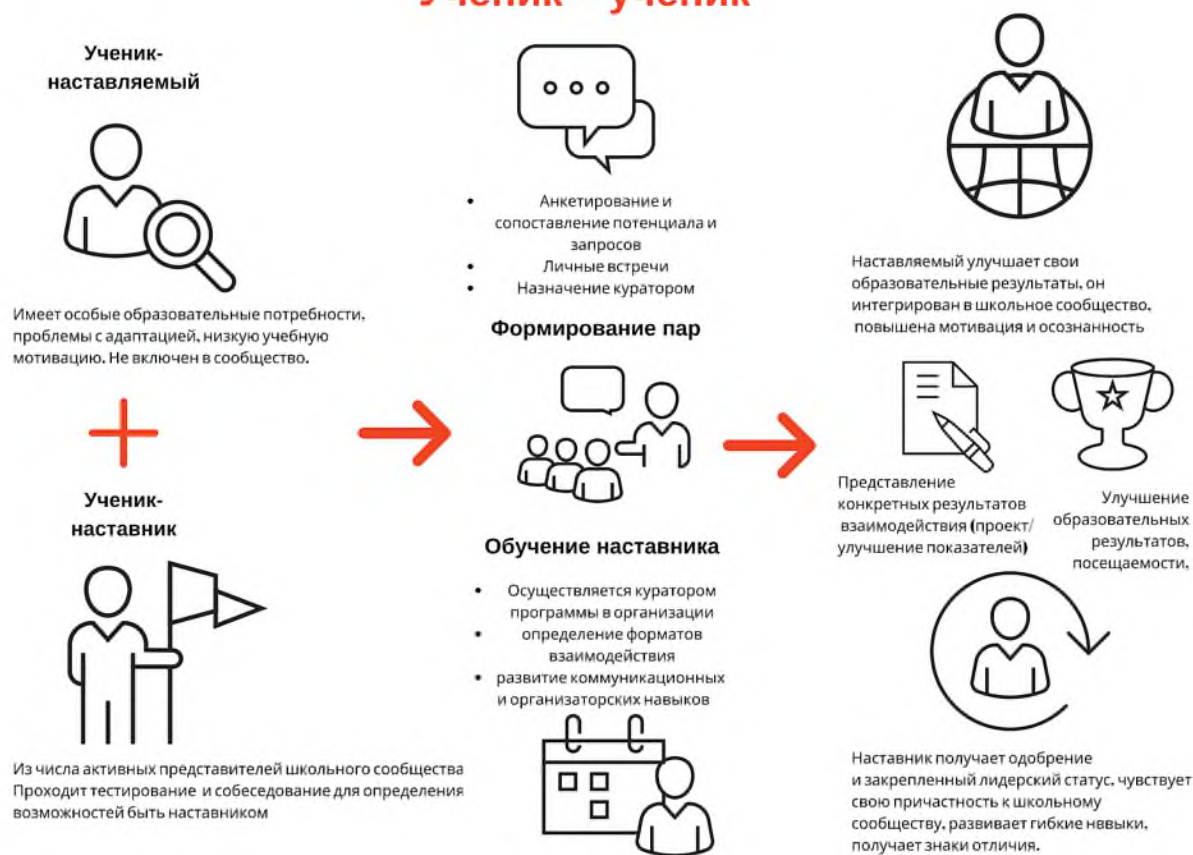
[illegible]

Ученик-наставляемый

Имеет особые образовательные потребности, проблемы с адаптацией, низкую учебную мотивацию. Не включен в сообщество.

+

Ученик-наставник

Из числа активных представителей школьного сообщества Проходит тестирование и собеседование для определения возможностей быть наставником

• Анкетирование и сопоставление потенциала и запросов
• Личные встречи
• Назначение куратором

Формирование пар

Обучение наставника

• Осуществляется куратором программы в организации
• определение форматов взаимодействия
• развитие коммуникационных и организаторских навыков

Наставляемый улучшает свои образовательные результаты, он интегрирован в школьное сообщество, повышена мотивация и осознанность

Представление конкретных результатов взаимодействия (проект/ улучшение показателей)

Улучшение образовательных результатов, посещаемости,

Наставник получает одобрение и закрепленный лидерский статус, чувствует свою причастность к школьному сообществу, развивает гибкие нввыки, получает знаки отличия.